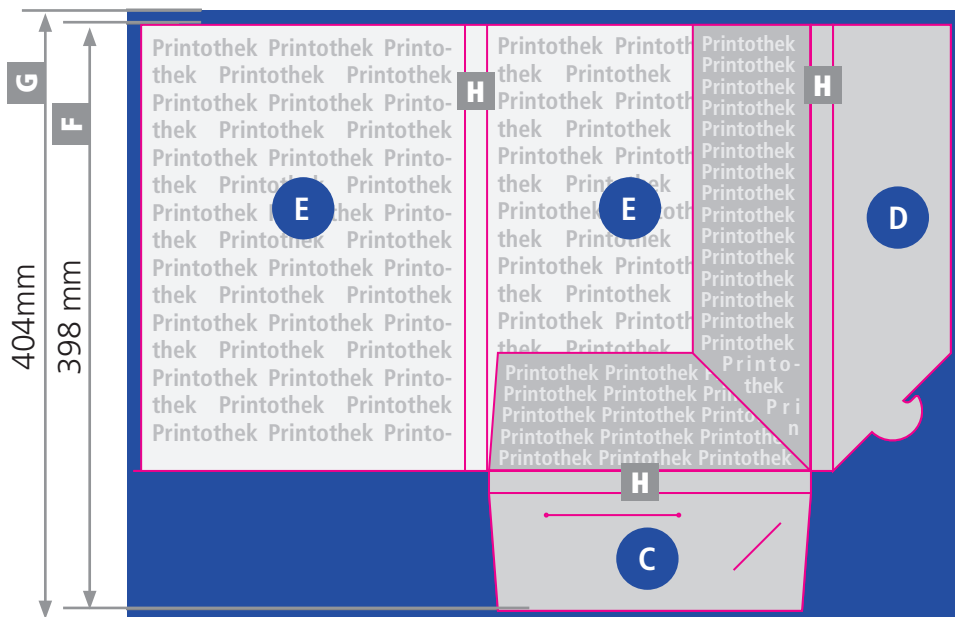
G
F
404mm
398 mm

Printothek Printothek Printothek Printothek Printothek Printothek Printothek Printothek Printothek Printothek Printothek Printothek Printothek Printothek Printothek Printothek Printothek Printothek Printothek Printothek Printothek Printothek Printothek Printothek Printothek Printothek Printothek Printothek Printothek Printothek Printothek Printothek Printothek Printothek Printothek Printothek Printothek Printothek Printothek Printothek Printothek Printothek Printothek Printothek Printothek Printothek Printothek Printothek Printothek

E

H

Printothek Printothek thek Printothek Printothek Printothek thek Printothek Printothek Printothek thek Printothek Printothek Printothek thek Printothek Printothek Printothek thek Printothek Printothek Printothek thek Printothek Printothek Printothek

E

Printothek Printothek Printothek Printothek Printothek Printothek Printothek Printothek Printothek Printothek Printothek Printothek Printothek Printothek Printothek Printothek Printo-thek Pri n

H

D

Printothek Printothek Printothek Printothek Printothek Printothek Printothek Printothek Printothek Printothek Printothek Printothek Printothek Printothek

H

C